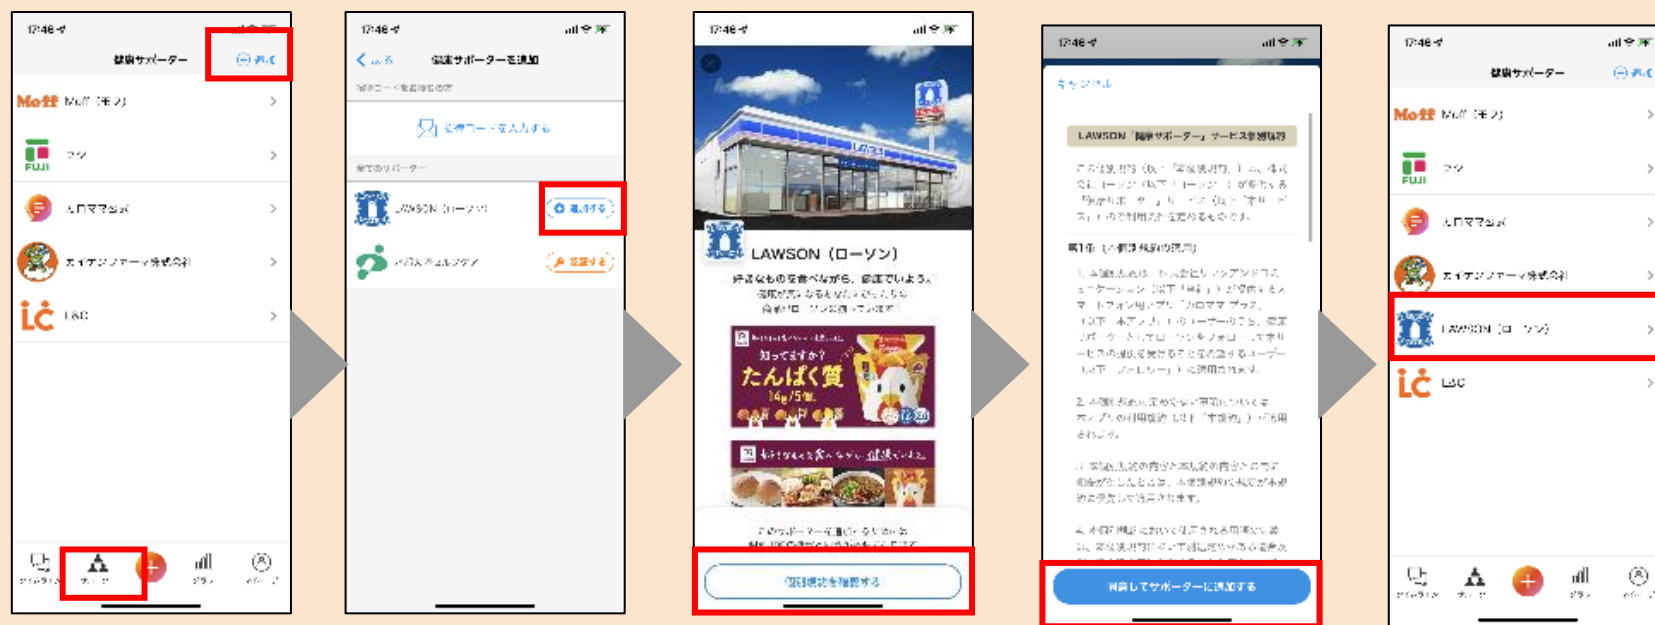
17:46

健康サポーター

Moff

FUJI

フジ

LC

LAWSON（ローソン）

知ってますか？

たんぱく質

14g/5個

LAWSON「健康サポーター」サービス利用規約

第1条

17:46

健康サポーター

Moff

FUJI

フジ

LC

LAWSON（ローソン）

LSC